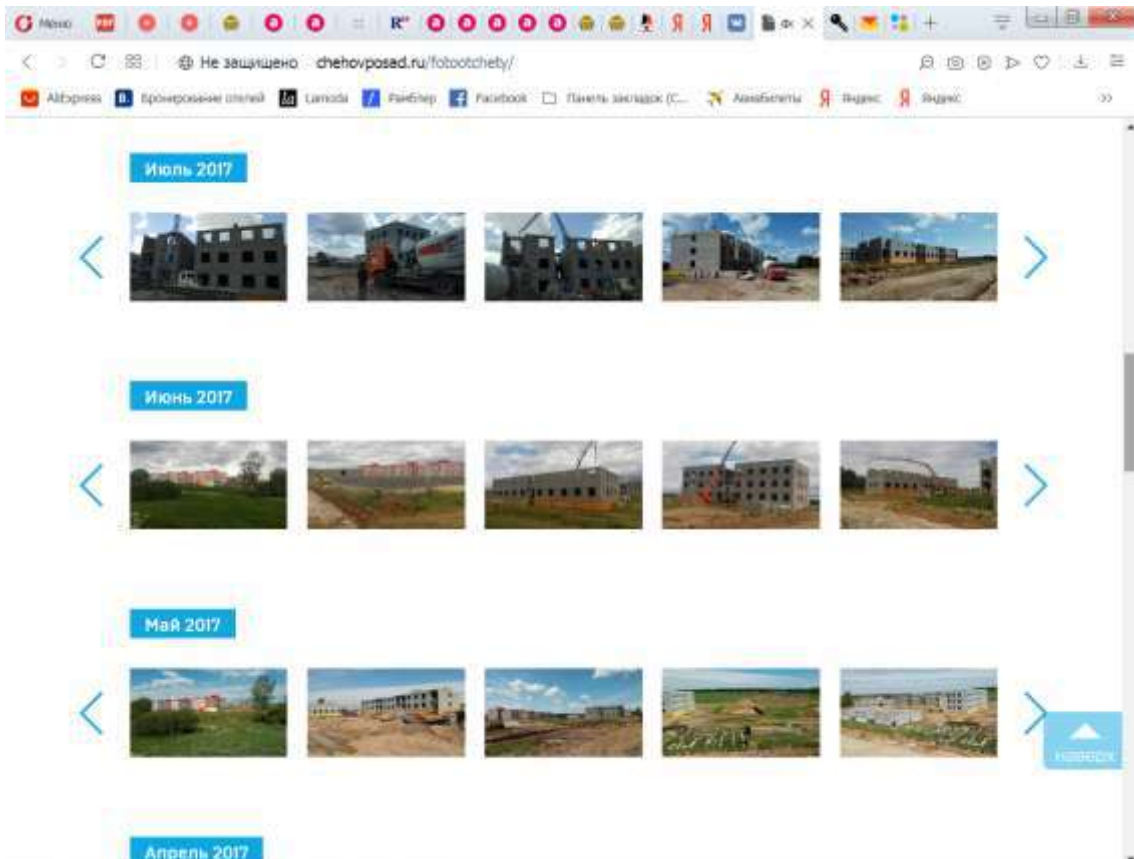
Меню

Не защищено chehovposad.ru/fotootchety/

AliExpress Бронирование отелей Lamoda Рамблер Facebook Панель закладок (С... Авиабилеты Яндекс Яндекс

Июль 2017

Июнь 2017

Май 2017

Апрель 2017

наверх